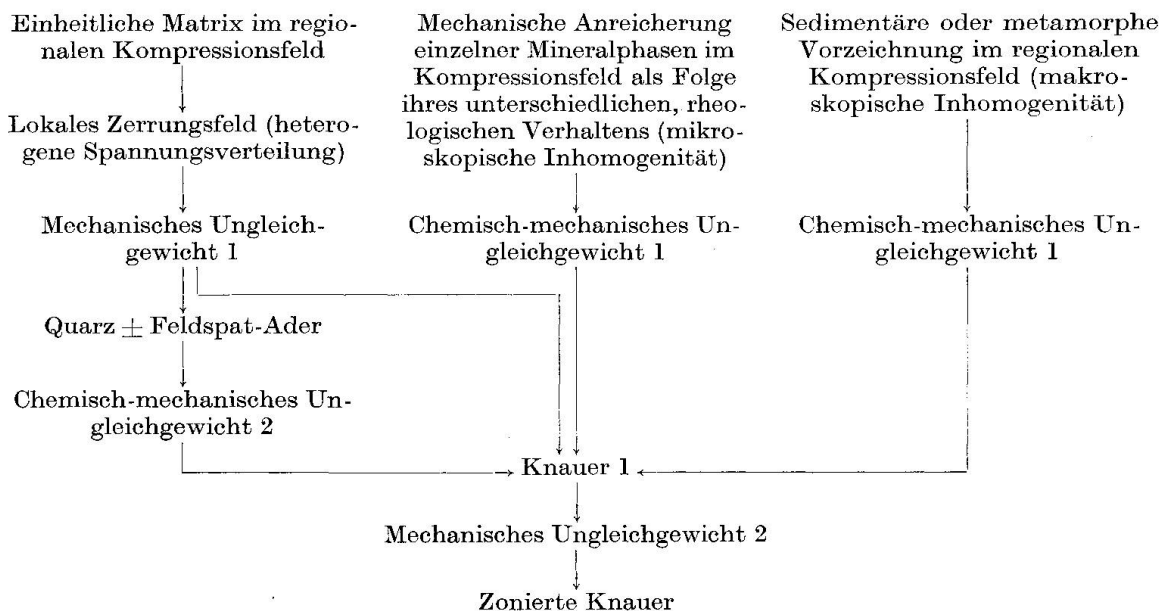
Einheitliche Matrix im regionalen Kompressionsfeld

Lokales Zerrungsfeld (heterogene Spannungsverteilung)

Mechanisches Ungleichgewicht 1

Quarz $\pm$ Feldspat-Ader

Chemisch-mechanisches Ungleichgewicht 2

Mechanische Anreicherung einzelner Mineralphasen im Kompressionsfeld als Folge ihres unterschiedlichen, rheologischen Verhaltens (mikroskopische Inhomogenität)

Chemisch-mechanisches Ungleichgewicht 1

Sedimentäre oder metamorphe Vorzeichnung im regionalen Kompressionsfeld (makroskopische Inhomogenität)

Chemisch-mechanisches Ungleichgewicht 1

Knauer 1

Mechanisches Ungleichgewicht 2

Zonierte Knauer